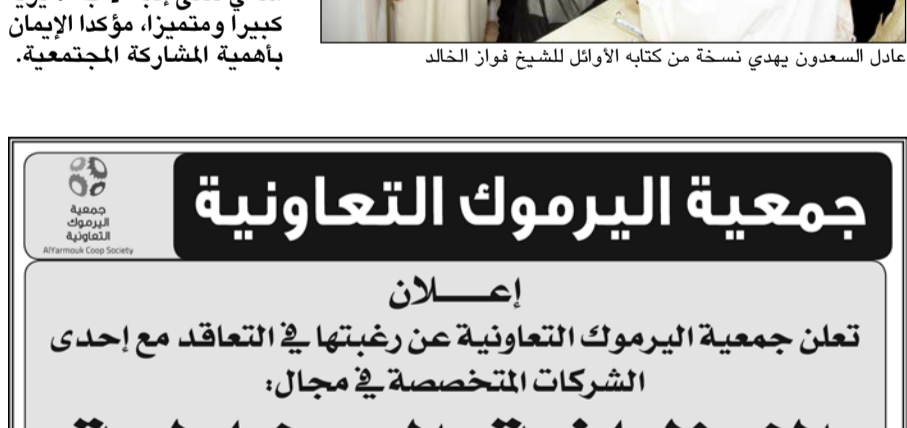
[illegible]
كبيرا ومتميزا، مؤكدا الإيمان
بأهمية المشاركة المجتمعية.

عادل السعدون يهدي نسخة من كتابه الأوائل للشيخ فواز الخالد

جمعية اليرموك التعاونية

جمعية
اليرموك
التعاونية
AlYarmouk Coop Society

إعـــــلان
تعلن جمعية اليرموك التعاونية عن رغبتها في التعاقد مع إحدى الشركات المتخصصة في مجال:
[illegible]